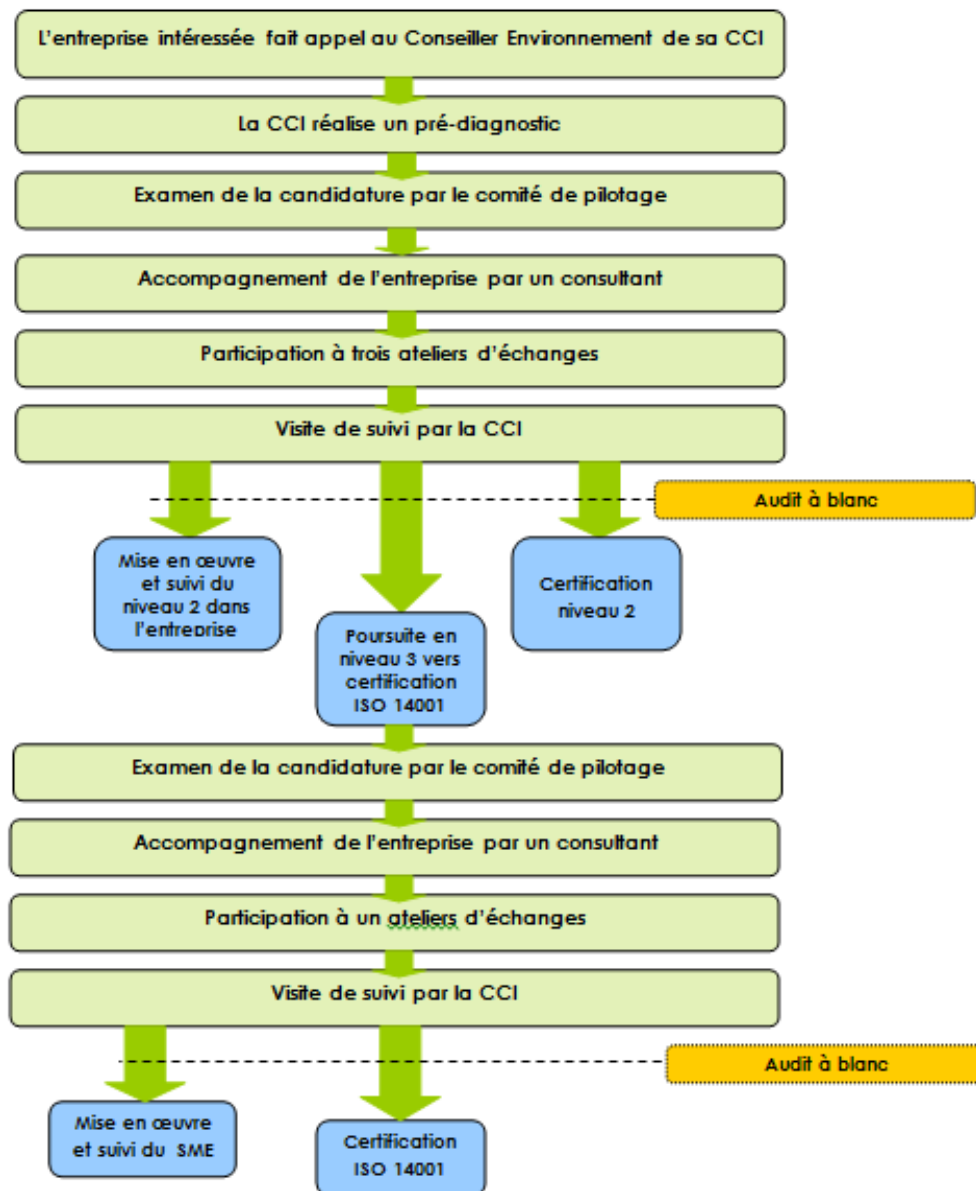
L'entreprise intéressée fait appel au Conseiller Environnement de sa CCI

La CCI réalise un pré-diagnostic

Examen de la candidature par le comité de pilotage

Accompagnement de l'entreprise par un consultant

Participation à trois ateliers d'échanges

Visite de suivi par la CCI

Audit à blanc

Mise en œuvre et suivi du niveau 2 dans l'entreprise

Poursuite en niveau 3 vers certification ISO 14001

Certification niveau 2

Examen de la candidature par le comité de pilotage

Accompagnement de l'entreprise par un consultant

Participation à un ateliers d'échanges

Visite de suivi par la CCI

Audit à blanc

Mise en œuvre et suivi du SME

Certification ISO 14001